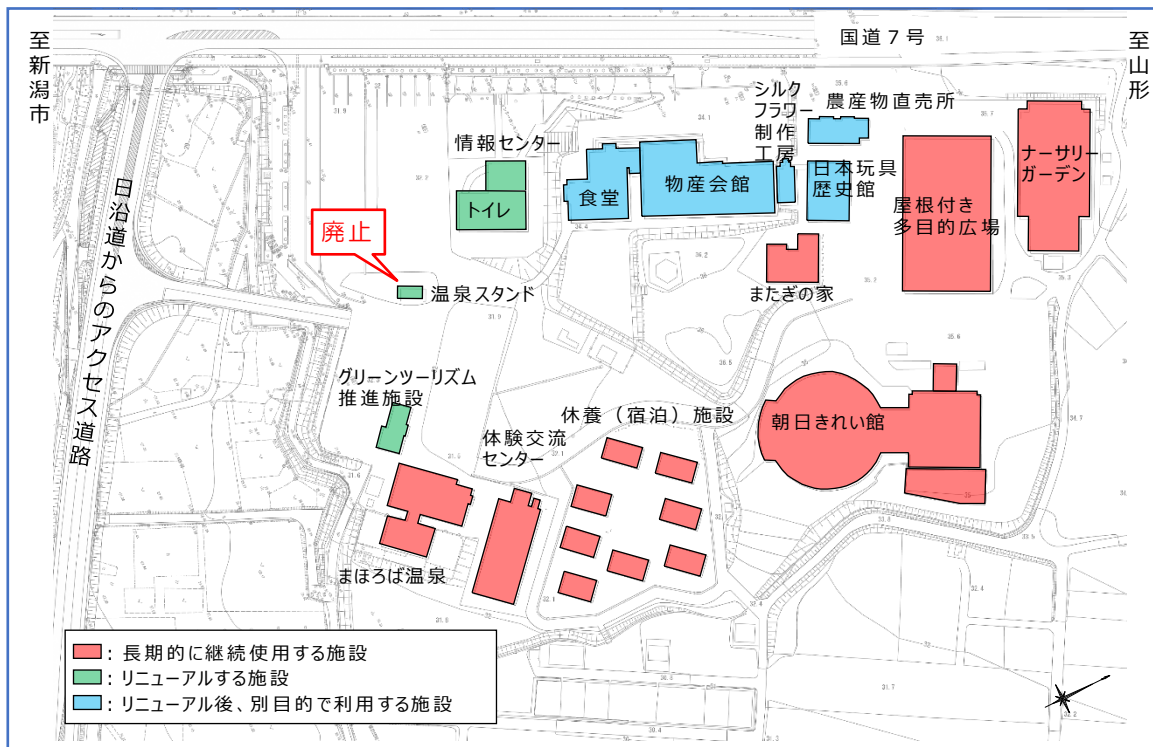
至新潟市

国道７号

至山形

日沿道からのアクセス道路

シルクフラワー制作工房

農産物直売所

情報センター

トイレ

食堂

物産会館

日本玩具歴史館

屋根付き多目的広場

ナーサリーガーデン

廃止

温泉スタンド

またぎの家

グリーンツーリズム推進施設

休養（宿泊）施設

体験交流センター

朝日きれい館

まほろば温泉

：長期的に継続使用する施設
：リニューアルする施設
：リニューアル後、別目的で利用する施設